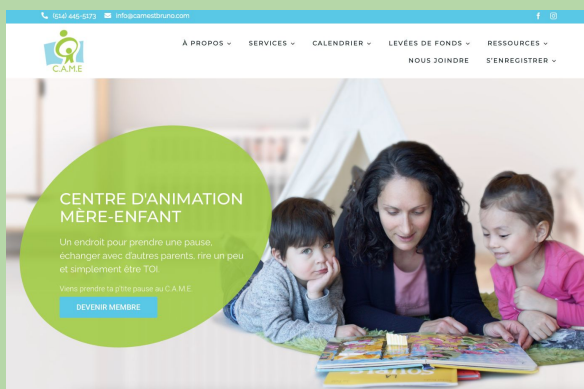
(514) 445-5173 info@camestbruno.com

C.A.M.E

À PROPOS SERVICES CALENDRIER LEVÉES DE FONDS RESSOURCES
NOUS JOINDRE S'ENREGISTRER

CENTRE D'ANIMATION MÈRE-ENFANT

Un endroit pour prendre une pause, échanger avec d'autres parents, rire un peu et simplement être TOI.

Viens prendre ta p'tite pause au C.A.M.E.

DEVENIR MEMBRE